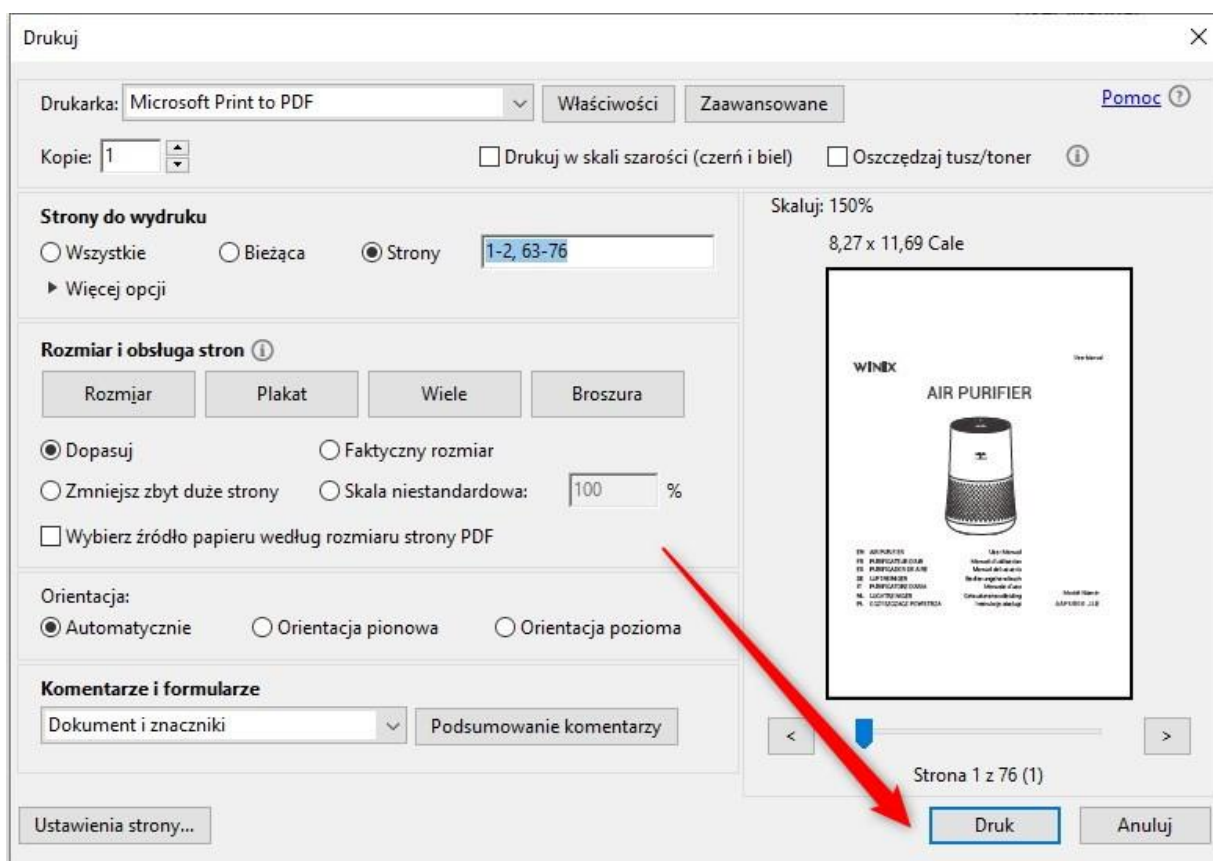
Drukuj

×

Drukarka: Microsoft Print to PDF

Właściwości

Zaawansowane

Pomoc

Kopie: 1

Drukuj w skali szarości (czerń i biel)

Oszczędzaj tusz/toner

Strony do wydruku

Wszystkie

Bieżąca

Strony

1-2, 63-76

▸ Więcej opcji

Rozmiar i obsługa stron

Rozmiar

Plakat

Wiele

Broszura

Dopasuj

Faktyczny rozmiar

Zmniejsz zbyt duże strony

Skala niestandardowa:

100

%

Wybierz źródło papieru według rozmiaru strony PDF

Orientacja:

Automatycznie

Orientacja pionowa

Orientacja pozioma

Komentarze i formularze

Dokument i znaczniki

Podsumowanie komentarzy

Skaluj: 150%

8,27 x 11,69 Cale

WINIX

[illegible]

AIR PURIFIER

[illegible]

<

>

Strona 1 z 76 (1)

Ustawienia strony...

Druk

Anuluj